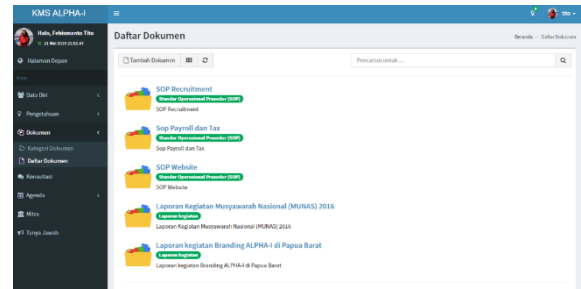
KMS ALPHA-I
≡
tito

Halo, Febismanto Tito
21 Mei 2019 21:52:47

Halaman Depan
MENU
Data Diri
Pengetahuan
Dokumen
Kategori Dokumen
Daftar Dokumen
Konsultasi
Agenda
Mitra
Tanya Jawab

Daftar Dokumen
Beranda > Daftar Dokumen

Tambah Dokumen
Pencarian untuk...

SOP Recruitment
Standar Operasional Prosedur (SOP)
SOP Recruitment

Sop Payroll dan Tax
Standar Operasional Prosedur (SOP)
Sop Payroll dan Tax

SOP Website
Standar Operasional Prosedur (SOP)
SOP Website

Laporan Kegiatan Musyawarah Nasional (MUNAS) 2016
Laporan kegiatan
Laporan Kegiatan Musyawarah Nasional (MUNAS) 2016

Laporan kegiatan Branding ALPHA-I di Papua Barat
Laporan kegiatan
Laporan kegiatan Branding ALPHA-I di Papua Barat